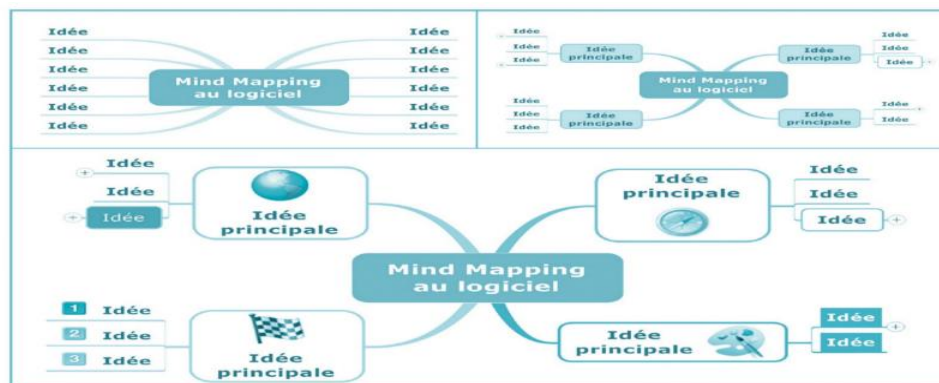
Idée
Idée
Idée
Idée
Idée
Idée

Mind Mapping au logiciel

Idée
Idée
Idée
Idée
Idée
Idée

Idée
Idée
Idée
Idée principale

Mind Mapping au logiciel

Idée principale
Idée
Idée
Idée

Idée
Idée
Idée
Idée principale

Idée principale
Idée
Idée

Idée
Idée
Idée
Idée principale

Idée principale
Idée
Idée
Idée

Mind Mapping au logiciel

1 Idée
2 Idée
3 Idée
Idée principale

Idée principale
Idée
Idée